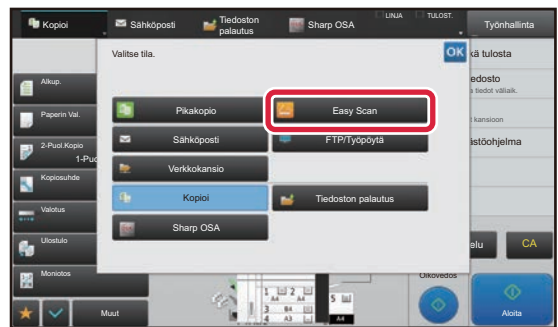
Kopioi
Sähköposti
Tiedoston palautus
Sharp OSA
LINJA
TULOST.
Työnhallinta

Valitse tila.
OK

Pikakopio
Easy Scan
Sähköposti
FTP/Työpöytä
Verkkokansio
Kopioi
Tiedoston palautus
Sharp OSA

Alkup.
Paperin Val.
2-Puol.Kopio
1-Pu
Kopiosuhde
Valotus
Ulostulo
Moniotos
Muut

kä tulosta
edosto
tiedot välisk.
kansioon
stöohjelma
elu
CA
Oikovedos
Aloita
A4
A4
B4
A4
5
A4